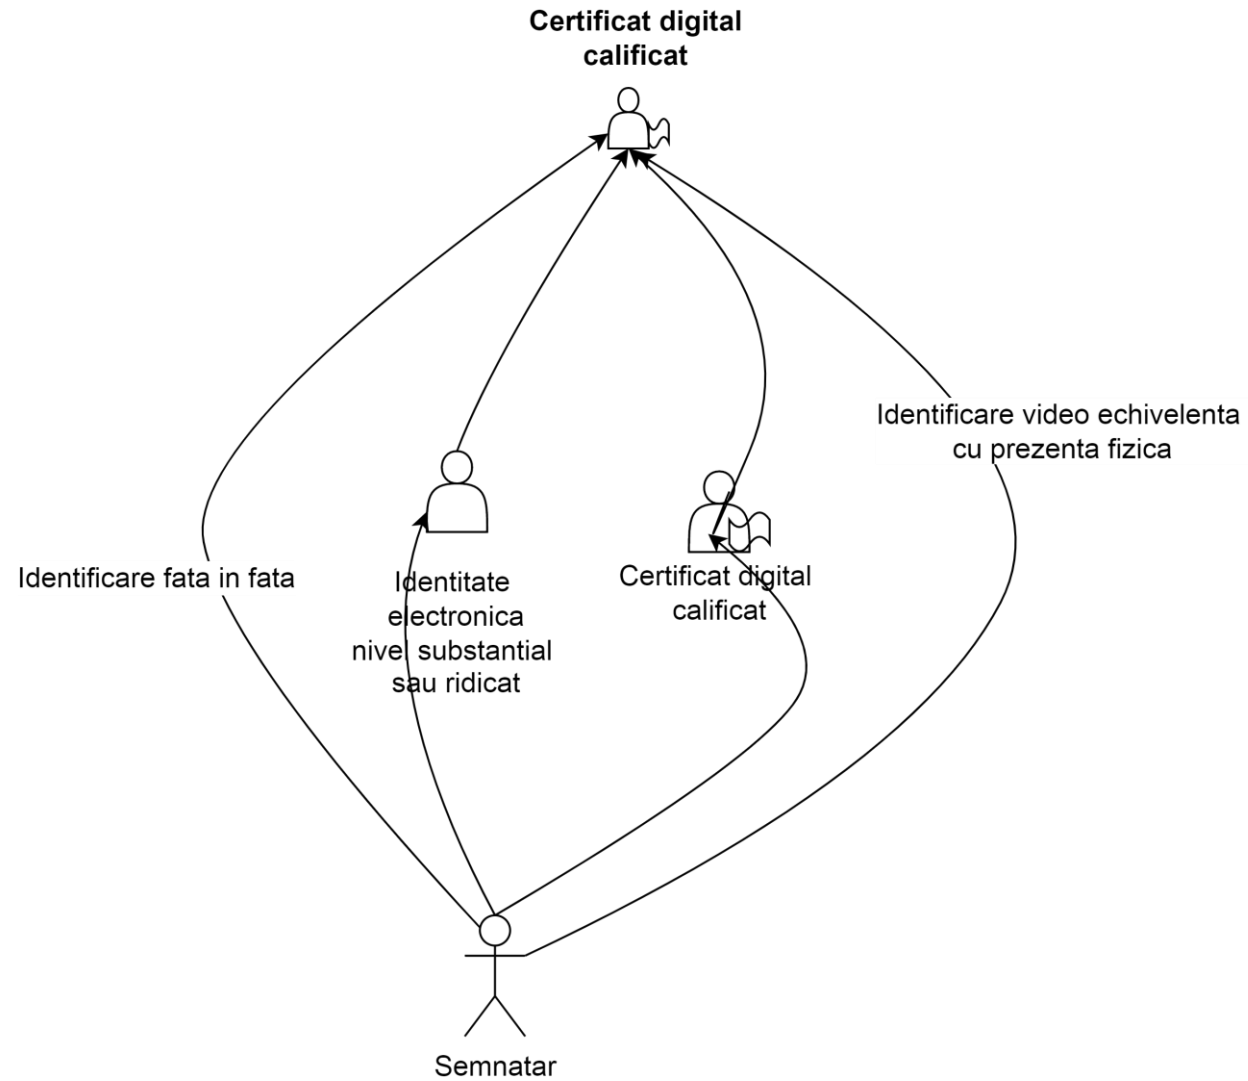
**Certificat digital calificat**

Identificare fata in fata

Identitate electronica nivel substantial sau ridicat

Certificat digital calificat

Identificare video echivelenta cu prezenta fizica

Semnatar